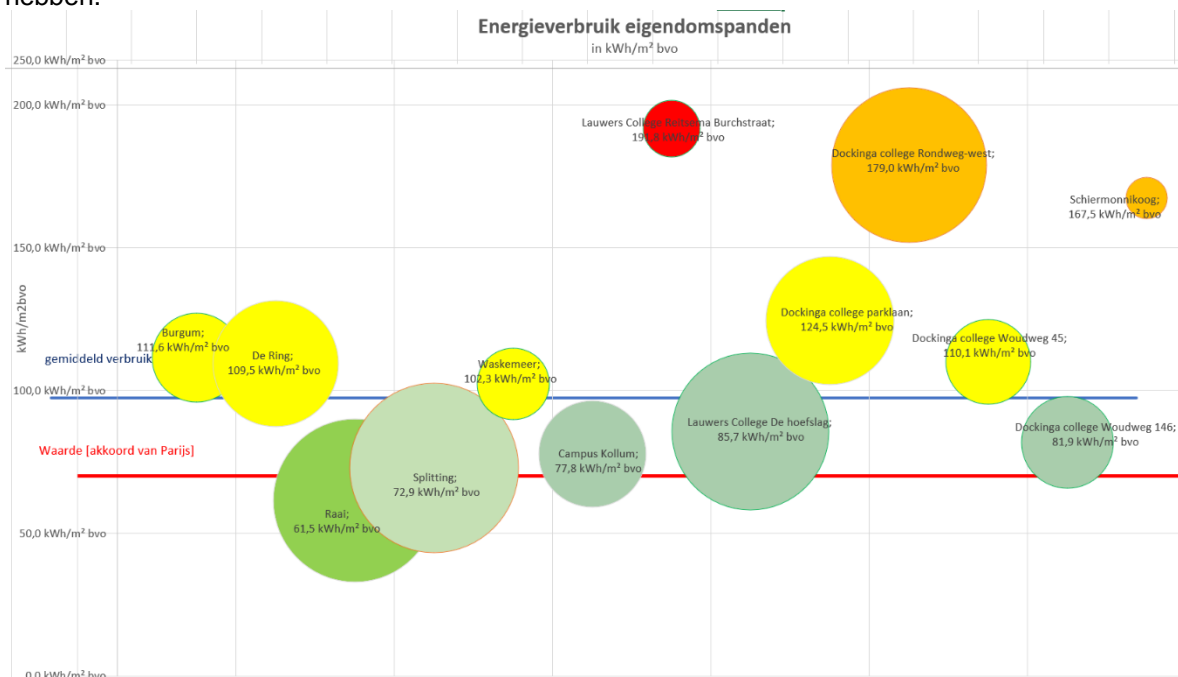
hebben.

Energieverbruik eigendomspanden
in kWh/m² bvo

250,0 kWh/m² bvo
200,0 kWh/m² bvo
150,0 kWh/m² bvo
100,0 kWh/m² bvo
50,0 kWh/m² bvo
0,0 kWh/m² bvo

kWh/m2bvo

gemiddeld verbruik
Waarde [akkoord van Parijs]

Lauwers College Reitsema Burchstraat; 19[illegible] kWh/m² bvo

Dockinga college Rondweg-west; 179,0 kWh/m² bvo

Schiermonnikoog; 167,5 kWh/m² bvo

Burgum; 111,6 kWh/m² bvo

De Ring; 109,5 kWh/m² bvo

Waskemeer; 102,3 kWh/m² bvo

Dockinga college parklaan; 124,5 kWh/m² bvo

Dockinga college Woudweg 45; 110,1 kWh/m² bvo

Lauwers College De hoefslag; 85,7 kWh/m² bvo

Dockinga college Woudweg 146; 81,9 kWh/m² bvo

Campus Kollum; 77,8 kWh/m² bvo

Splitting; 72,9 kWh/m² bvo

Raai; 61,5 kWh/m² bvo